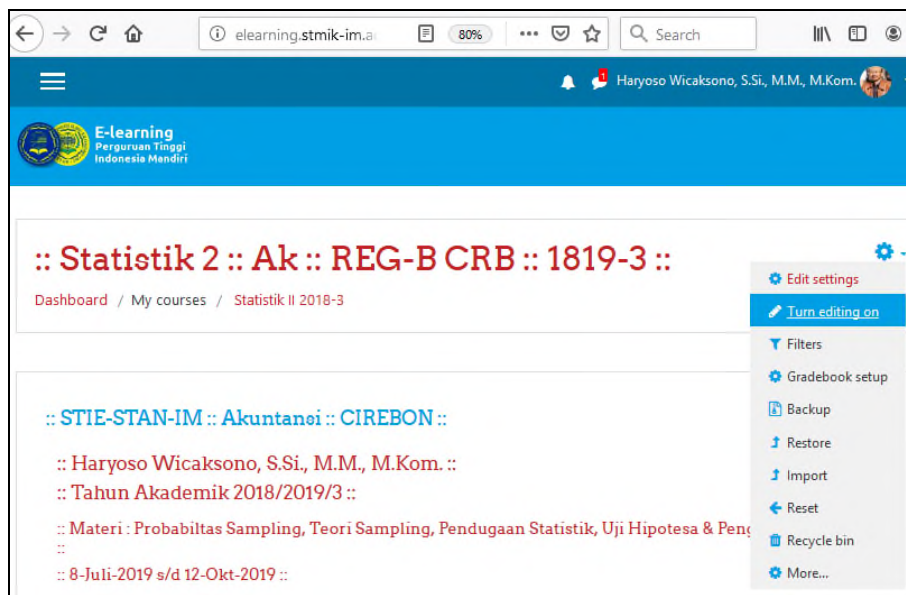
elearning.stmik-im.a

80%

Search

1

Haryoso Wicaksono, S.Si., M.M., M.Kom.

E-learning
Perguruan Tinggi
Indonesia Mandiri

:: Statistik 2 :: Ak :: REG-B CRB :: 1819-3 ::

Dashboard / My courses / Statistik II 2018-3

Edit settings
Turn editing on
Filters
Gradebook setup
Backup
Restore
Import
Reset
Recycle bin
More...

:: STIE-STAN-IM :: Akuntansi :: CIREBON ::

:: Haryoso Wicaksono, S.Si., M.M., M.Kom. ::
:: Tahun Akademik 2018/2019/3 ::

:: Materi : Probabiltas Sampling, Teori Sampling, Pendugaan Statistik, Uji Hipotesa & Peng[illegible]
::

:: 8-Juli-2019 s/d 12-Okt-2019 ::